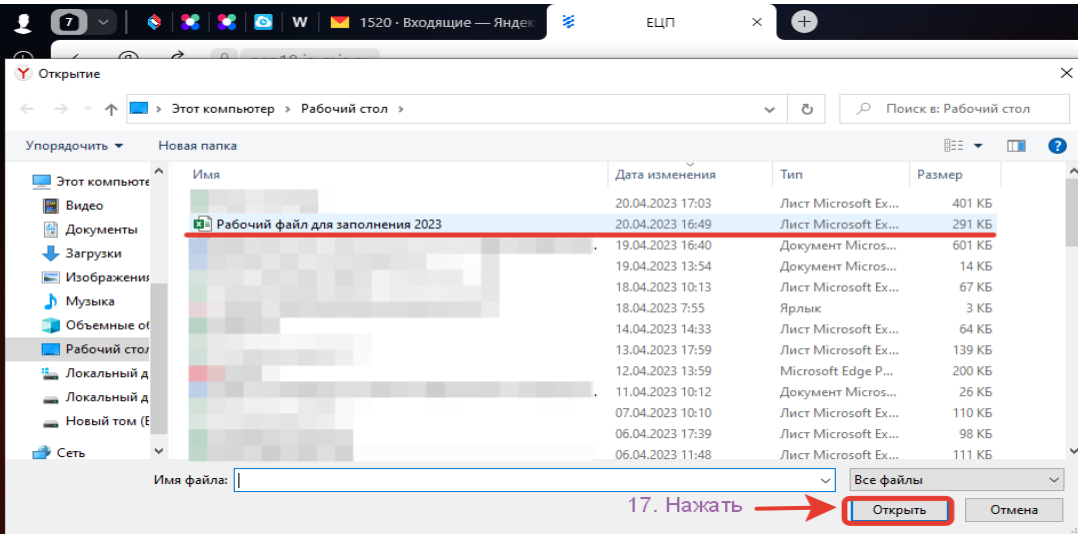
7 W 1520 · Входящие — Яндекс ЕЦП

Открытие

Этот компьютер › Рабочий стол ›

Поиск в: Рабочий стол

Упорядочить ▾ Новая папка

Этот компьютер
Видео
Документы
Загрузки
Изображения
Музыка
Объемные об
Рабочий стол
Локальный д
Локальный д
Новый том (E
Сеть

| Имя | Дата изменения | Тип | Размер |
|---|---|---|---|
| | 20.04.2023 17:03 | Лист Microsoft Ex... | 401 КБ |
| Рабочий файл для заполнения 2023 | 20.04.2023 16:49 | Лист Microsoft Ex... | 291 КБ |
| | 19.04.2023 16:40 | Документ Micros... | 601 КБ |
| | 19.04.2023 13:54 | Документ Micros... | 14 КБ |
| | 18.04.2023 10:13 | Лист Microsoft Ex... | 67 КБ |
| | 18.04.2023 7:55 | Ярлык | 3 КБ |
| | 14.04.2023 14:33 | Лист Microsoft Ex... | 64 КБ |
| | 13.04.2023 17:59 | Лист Microsoft Ex... | 139 КБ |
| | 12.04.2023 13:59 | Microsoft Edge P... | 200 КБ |
| | 11.04.2023 10:12 | Документ Micros... | 26 КБ |
| | 07.04.2023 10:10 | Лист Microsoft Ex... | 110 КБ |
| | 06.04.2023 17:39 | Лист Microsoft Ex... | 98 КБ |
| | 06.04.2023 11:48 | Лист Microsoft Ex... | 111 КБ |

Имя файла:
Все файлы
17. Нажать
Открыть
Отмена